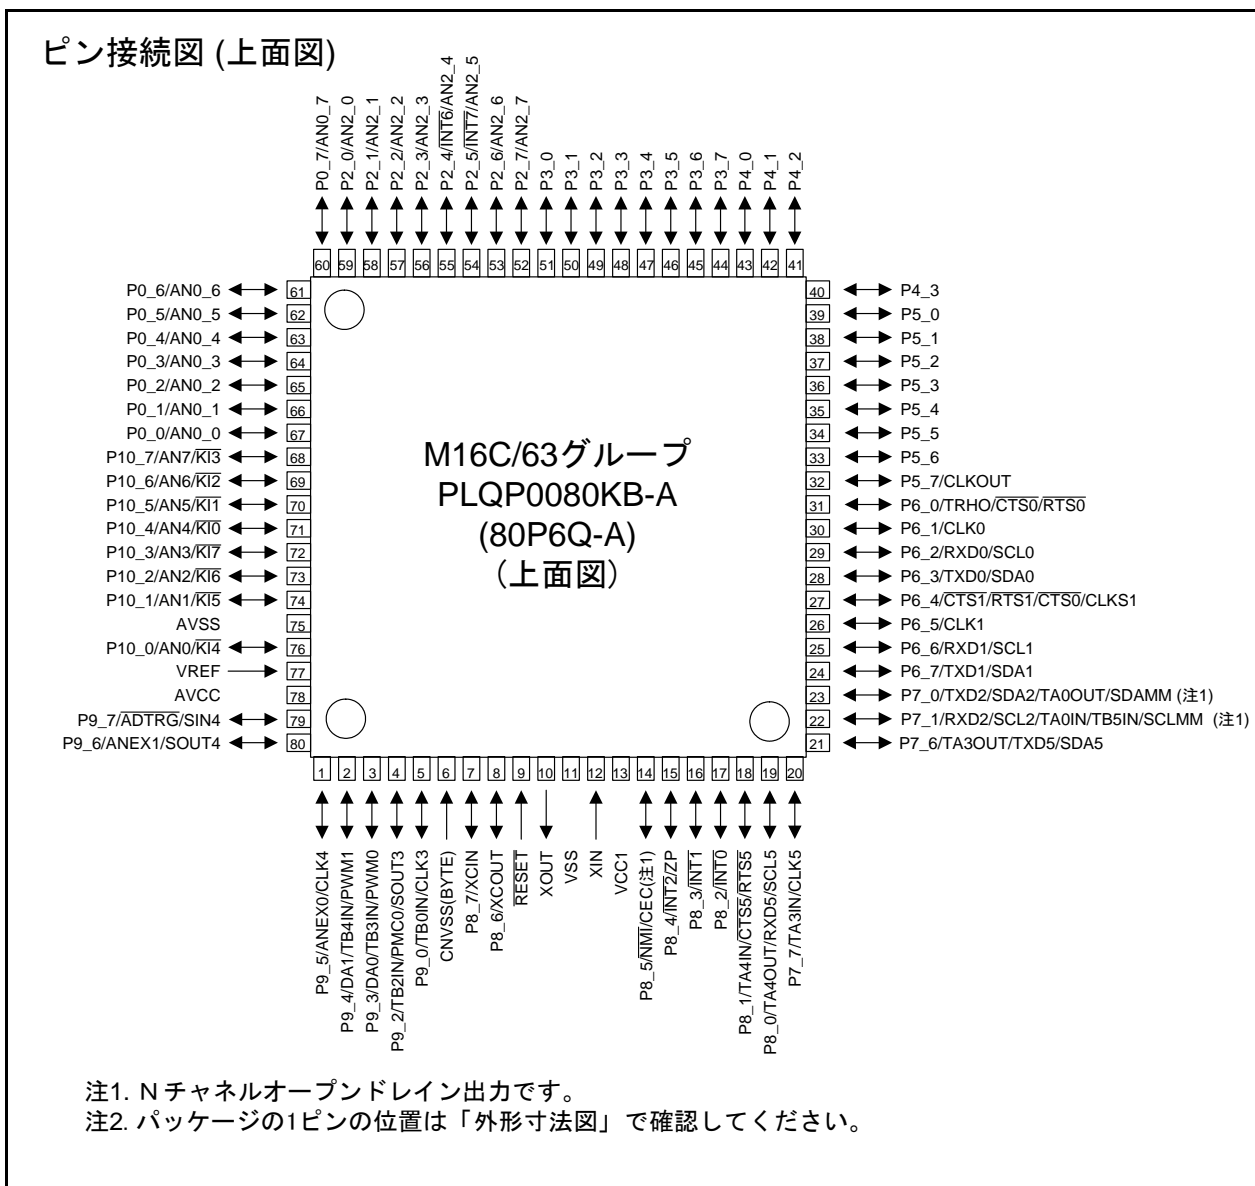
ピン接続図 (上面図)

P0_7/AN0_7
P2_0/AN2_0
P2_1/AN2_1
P2_2/AN2_2
P2_3/AN2_3
P2_4/$\overline{INT6}$/AN2_4
P2_5/$\overline{INT7}$/AN2_5
P2_6/AN2_6
P2_7/AN2_7
P3_0
P3_1
P3_2
P3_3
P3_4
P3_5
P3_6
P3_7
P4_0
P4_1
P4_2

60 59 58 57 56 55 54 53 52 51 50 49 48 47 46 45 44 43 42 41

P0_6/AN0_6 61
P0_5/AN0_5 62
P0_4/AN0_4 63
P0_3/AN0_3 64
P0_2/AN0_2 65
P0_1/AN0_1 66
P0_0/AN0_0 67
P10_7/AN7/$\overline{KI3}$ 68
P10_6/AN6/$\overline{KI2}$ 69
P10_5/AN5/$\overline{KI1}$ 70
P10_4/AN4/$\overline{KI0}$ 71
P10_3/AN3/$\overline{KI7}$ 72
P10_2/AN2/$\overline{KI6}$ 73
P10_1/AN1/$\overline{KI5}$ 74
AVSS 75
P10_0/AN0/$\overline{KI4}$ 76
VREF 77
AVCC 78
P9_7/$\overline{ADTRG}$/SIN4 79
P9_6/ANEX1/SOUT4 80

M16C/63グループ
PLQP0080KB-A
(80P6Q-A)
(上面図)

40 P4_3
39 P5_0
38 P5_1
37 P5_2
36 P5_3
35 P5_4
34 P5_5
33 P5_6
32 P5_7/CLKOUT
31 P6_0/TRHO/$\overline{CTS0}$/$\overline{RTS0}$
30 P6_1/CLK0
29 P6_2/RXD0/SCL0
28 P6_3/TXD0/SDA0
27 P6_4/$\overline{CTS1}$/$\overline{RTS1}$/$\overline{CTS0}$/CLKS1
26 P6_5/CLK1
25 P6_6/RXD1/SCL1
24 P6_7/TXD1/SDA1
23 P7_0/TXD2/SDA2/TA0OUT/SDAMM (注1)
22 P7_1/RXD2/SCL2/TA0IN/TB5IN/SCLMM (注1)
21 P7_6/TA3OUT/TXD5/SDA5

1 2 3 4 5 6 7 8 9 10 11 12 13 14 15 16 17 18 19 20

P9_5/ANEX0/CLK4
P9_4/DA1/TB4IN/PWM1
P9_3/DA0/TB3IN/PWM0
P9_2/TB2IN/PMC0/SOUT3
P9_0/TB0IN/CLK3
CNVSS(BYTE)
P8_7/XCIN
P8_6/XCOUT
$\overline{RESET}$
XOUT
VSS
XIN
VCC1
P8_5/$\overline{NMI}$/CEC(注1)
P8_4/$\overline{INT2}$/ZP
P8_3/$\overline{INT1}$
P8_2/$\overline{INT0}$
P8_1/TA4IN/$\overline{CTS5}$/$\overline{RTS5}$
P8_0/TA4OUT/RXD5/SCL5
P7_7/TA3IN/CLK5

注1. N チャネルオープンドレイン出力です。
注2. パッケージの1ピンの位置は「外形寸法図」で確認してください。